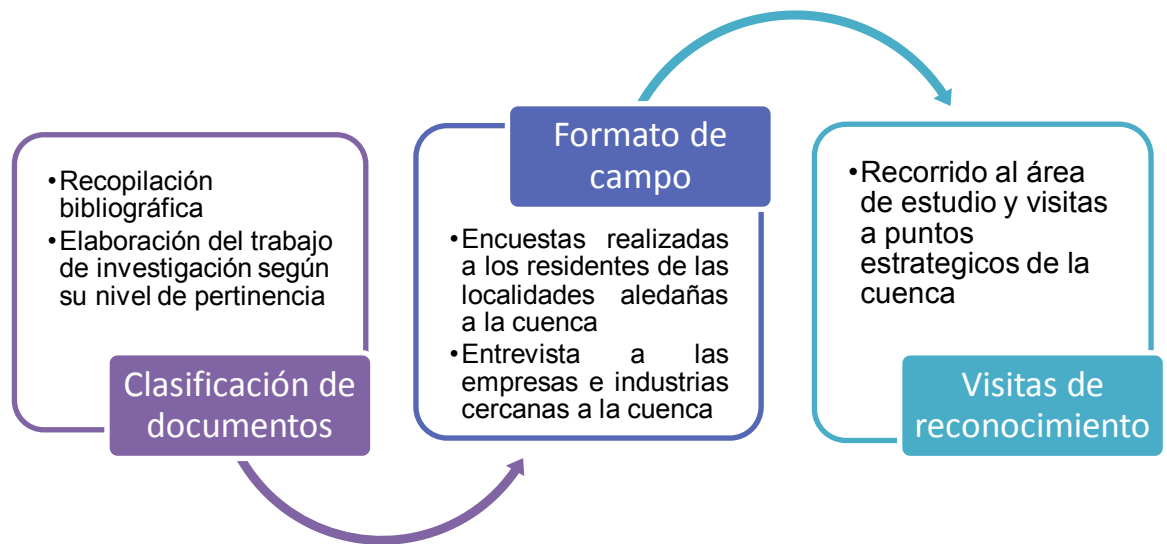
•Recopilación bibliográfica
•Elaboración del trabajo de investigación según su nivel de pertinencia

Clasificación de documentos

Formato de campo

•Encuestas realizadas a los residentes de las localidades aledañas a la cuenca
•Entrevista a las empresas e industrias cercanas a la cuenca

•Recorrido al área de estudio y visitas a puntos estrategicos de la cuenca

Visitas de reconocimiento